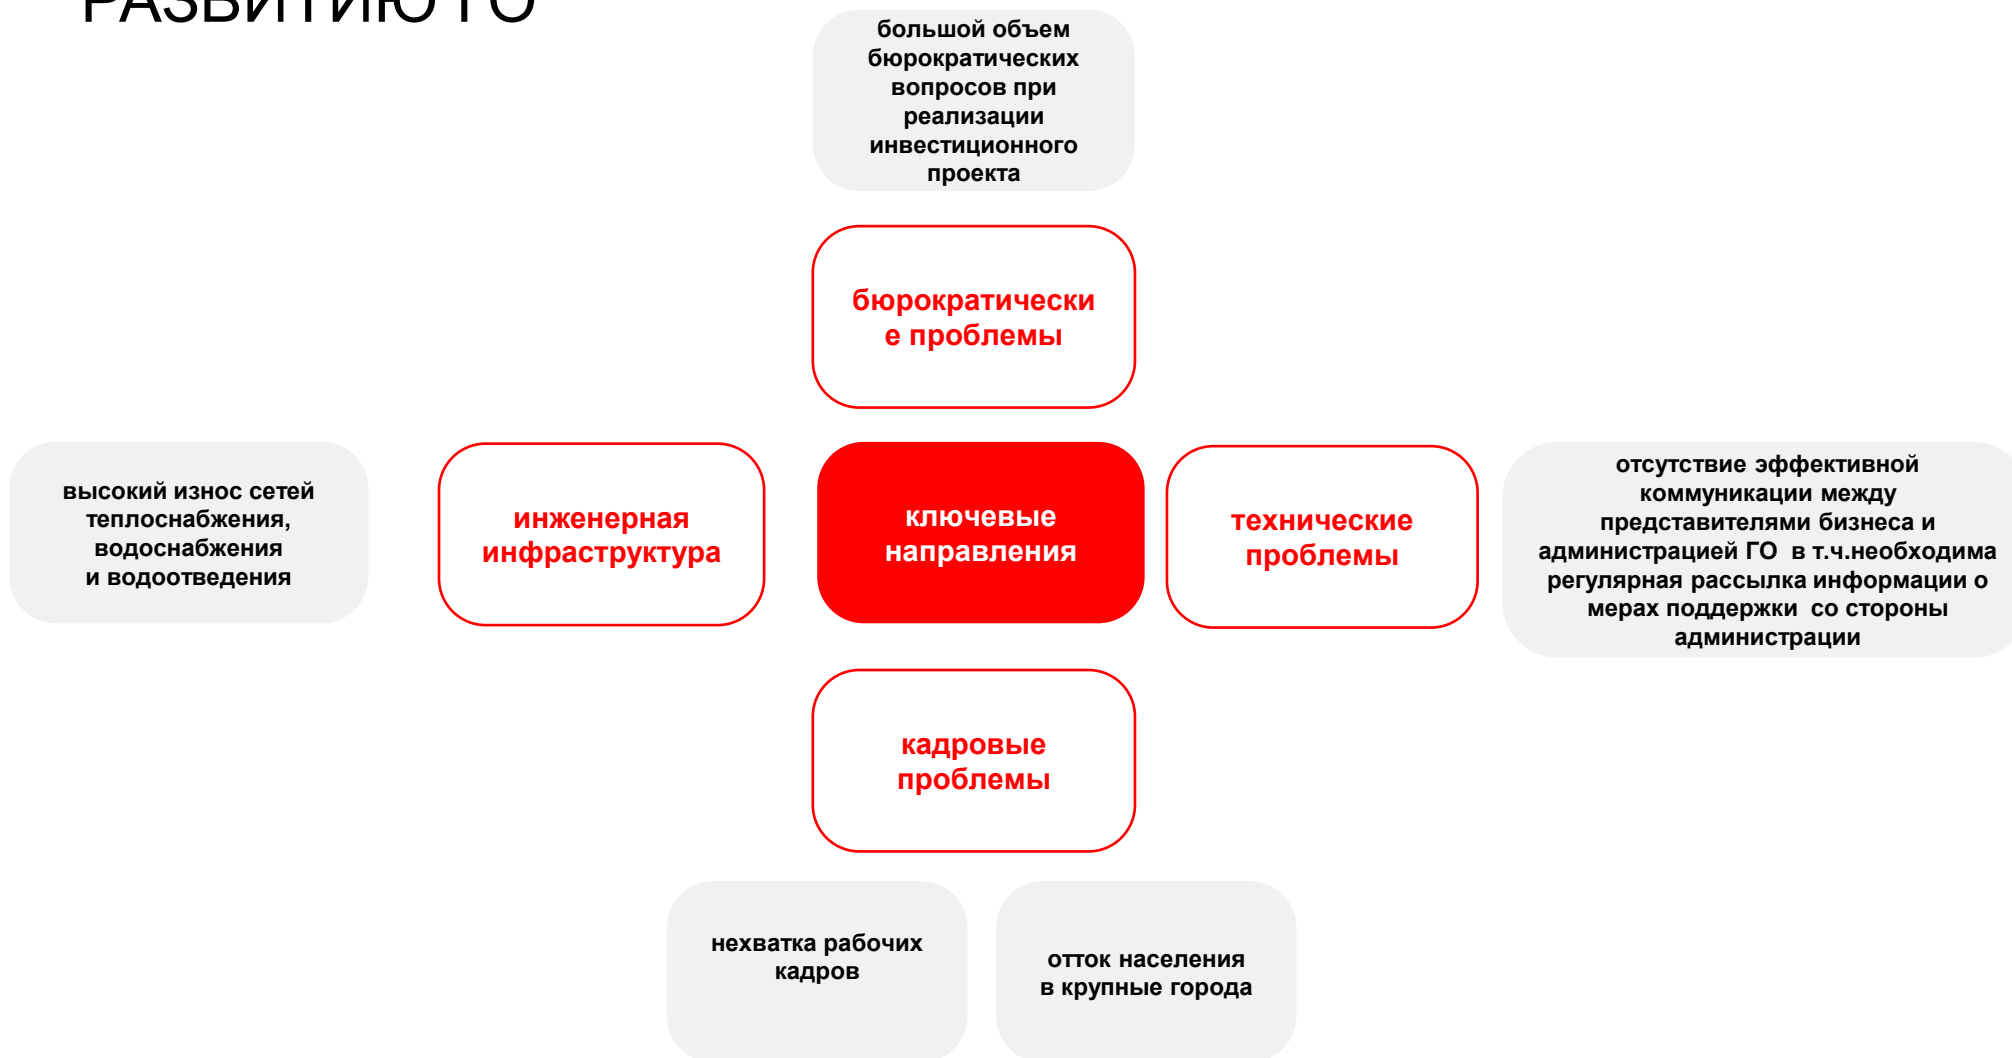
РАЗВИТИЮ ГО

большой объем бюрократических вопросов при реализации инвестиционного проекта

бюрократически е проблемы

высокий износ сетей теплоснабжения, водоснабжения и водоотведения

инженерная инфраструктура

ключевые направления

технические проблемы

отсутствие эффективной коммуникации между представителями бизнеса и администрацией ГО в т.ч.необходима регулярная рассылка информации о мерах поддержки со стороны администрации

кадровые проблемы

нехватка рабочих кадров

отток населения в крупные города